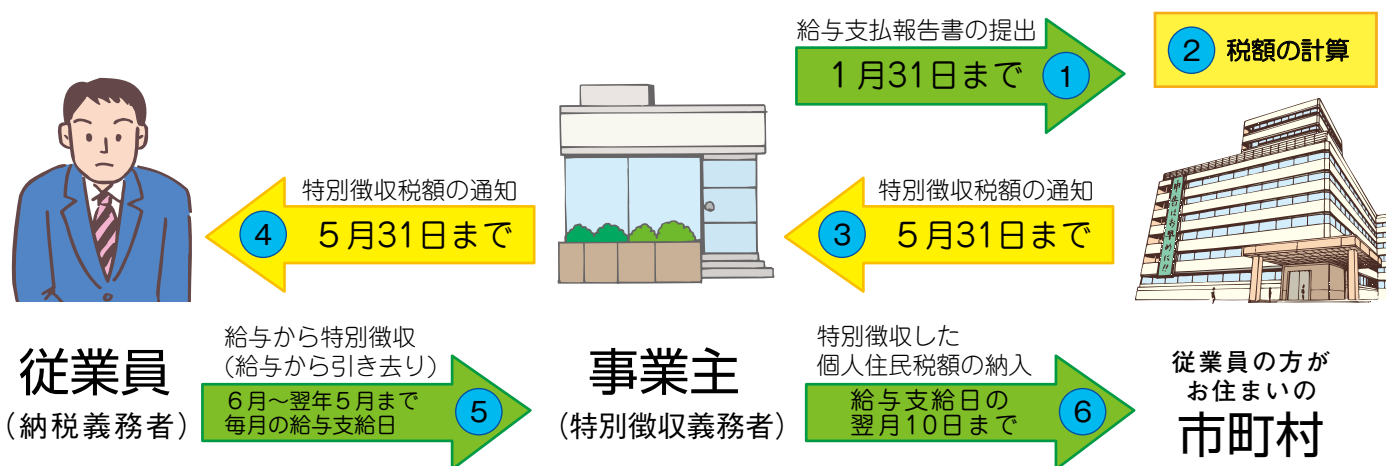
給与支払報告書の提出

1月31日まで ①

② 税額の計算

特別徴収税額の通知

④ 5月31日まで

特別徴収税額の通知

③ 5月31日まで

給与から特別徴収
（給与から引き去り）

従業員
（納税義務者）

6月～翌年5月まで
毎月の給与支給日 ⑤

事業主
（特別徴収義務者）

特別徴収した
個人住民税額の納入

給与支給日の
翌月10日まで ⑥

従業員の方が
お住まいの
市町村